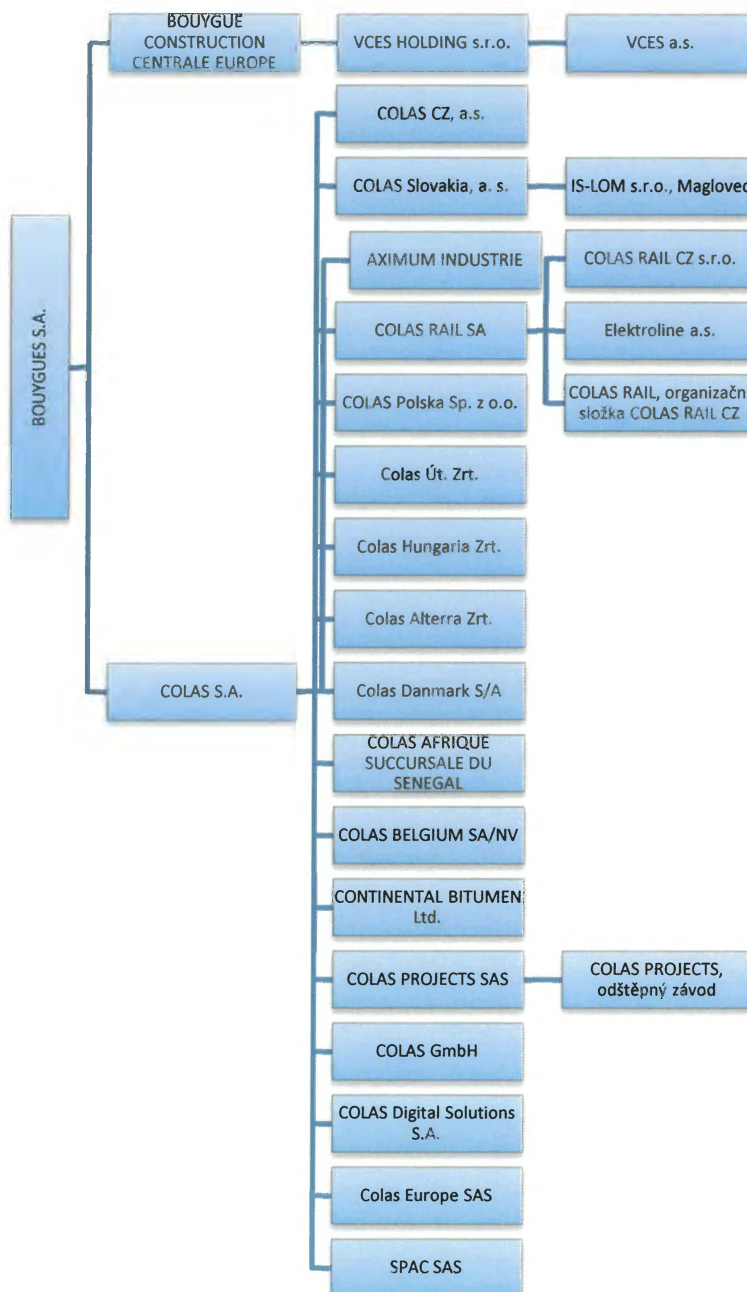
BOUYGUES S.A.

BOUYGUE CONSTRUCTION CENTRALE EUROPE

VCES HOLDING s.r.o.

VCES a.s.

COLAS S.A.

COLAS CZ, a.s.

COLAS Slovakia, a. s.

IS-LOM s.r.o., Maglovec

AXIMUM INDUSTRIE

COLAS RAIL CZ s.r.o.

COLAS RAIL SA

Elektroline a.s.

COLAS RAIL, organizační složka COLAS RAIL CZ

COLAS Polska Sp. z o.o.

Colas Út. Zrt.

Colas Hungaria Zrt.

Colas Alterra Zrt.

Colas Danmark S/A

COLAS AFRIQUE SUCCURSALE DU SENEGAL

COLAS BELGIUM SA/NV

CONTINENTAL BITUMEN Ltd.

COLAS PROJECTS SAS

COLAS PROJECTS, odštěpný závod

COLAS GmbH

COLAS Digital Solutions S.A.

Colas Europe SAS

SPAC SAS